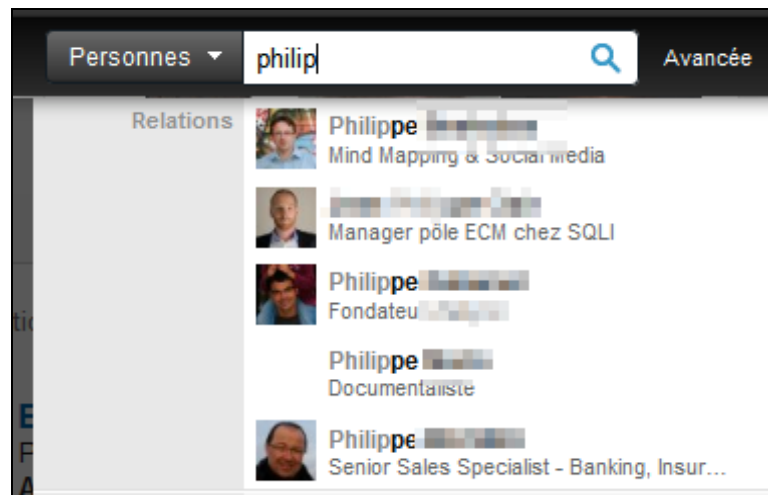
Personnes ▾ philip

Avancée

Relations

Philippe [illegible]
Mind Mapping & Social Media

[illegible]
Manager pôle ECM chez SQLI

Philippe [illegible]
Fondateu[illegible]

Philippe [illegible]
Documentaliste

Philippe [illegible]
Senior Sales Specialist - Banking, Insur...